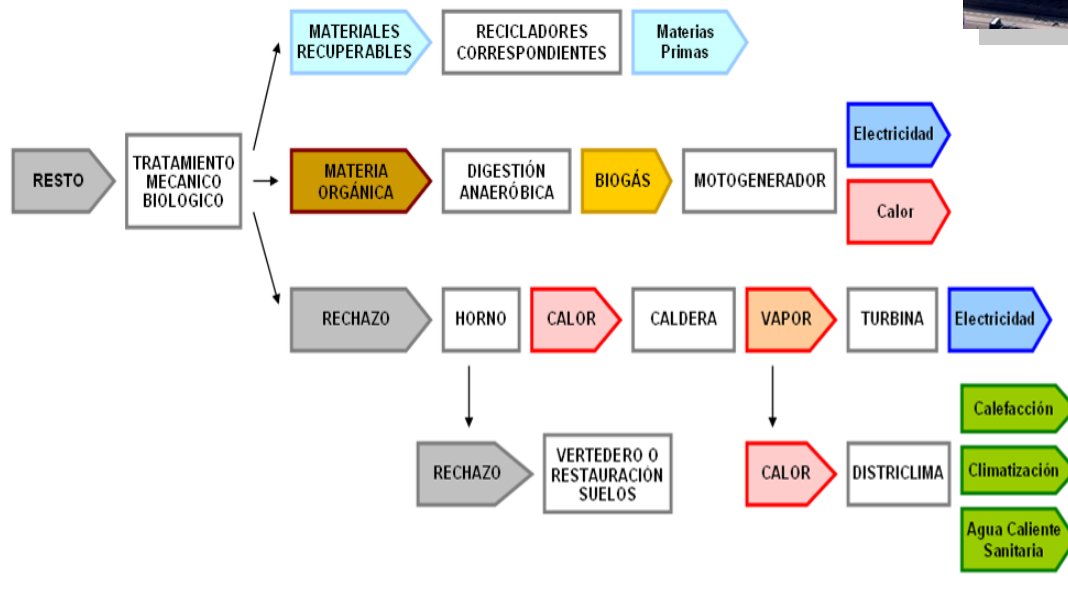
MATERIALES RECUPERABLES

RECICLADORES CORRESPONDIENTES

Materias Primas

RESTO

TRATAMIENTO MECANICO BIOLOGICO

MATERIA ORGÁNICA

DIGESTIÓN ANAERÓBICA

BIOGÁS

MOTOGENERADOR

Electricidad

Calor

RECHAZO

HORNO

CALOR

CALDERA

VAPOR

TURBINA

Electricidad

RECHAZO

VERTEDERO O RESTAURACIÓN SUELOS

CALOR

DISTRICLIMA

Calefacción

Climatización

Agua Caliente Sanitaria